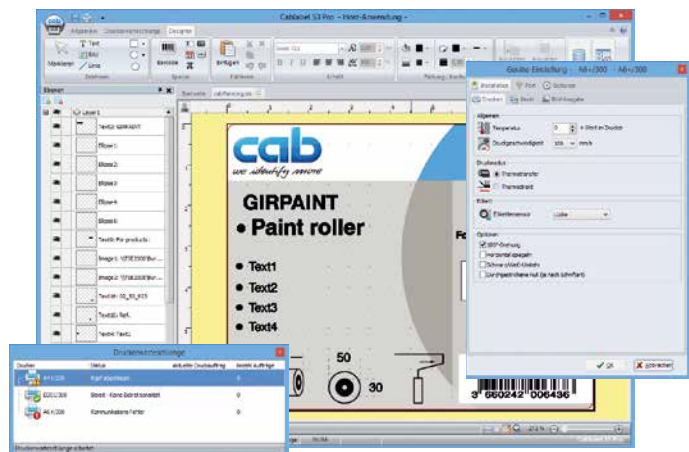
Cablabel S3 Pro – Neue Anwendung

Allgemein Druckerwarteschlange Designer

Text
Markieren Linie
Zeichnen
Barcode
Spezial
Einfügen
Zwischenabl.
Schrift
Platzierung, Anordnung

Ebenen
Layer 1
Text2: GIRPAINT
Ellipse 1
Ellipse 2
Ellipse 3
Ellipse 4
Ellipse 5
Text9: Pm products
Image 1
Image 2
Text10
Text11
Text12

cab
we identify more

GIRPAINT
• Paint roller
• Text1
• Text2
• Text3
• Text4
50
30
3 660242 006436

Drucker Einstellung – A4+/300 – A4+/300
Einstellen Port Optionen
Drucken Ebene Druckausgabe
Allgemein
Temperatur 0 Wert im Drucker
Druckgeschwindigkeit mm/s
Druckmodus
Thermotransfer
Thermodirekt
Etikett
Etikettensensor Lücke
Optionen
Kein Voranzeige
Horizontal spiegeln
Schwarz/Weiß Kontrast
Durchgestrichene Null
OK Abbrechen

Druckerwarteschlange
Drucker Status aktueller Druckauftrag Anzahl Aufträge
A4+/300 Kopf abgehoben 0
EOS1/300 Bereit – Keine Datenübermittlung 0
A6+/300 Kommunikations Fehler 0
Druckerwarteschlange arbeitet